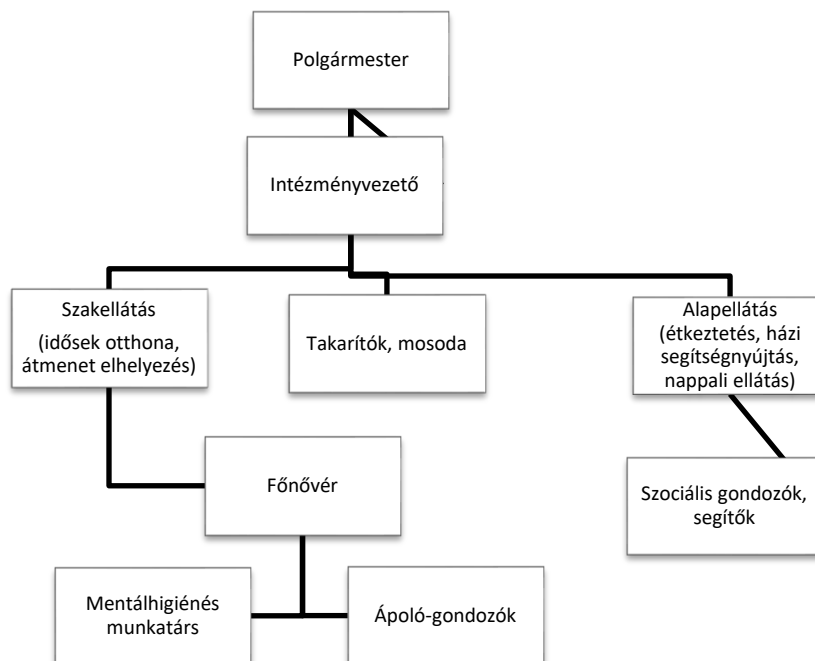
Polgármester

Intézményvezető

Szakellátás
(idősek otthona, átmenet elhelyezés)

Takarítók, mosoda

Alapellátás
(étkeztetés, házi segítségnyújtás, nappali ellátás)

Főnővér

Szociális gondozók, segítők

Mentálhigiénés munkatárs

Ápoló-gondozók